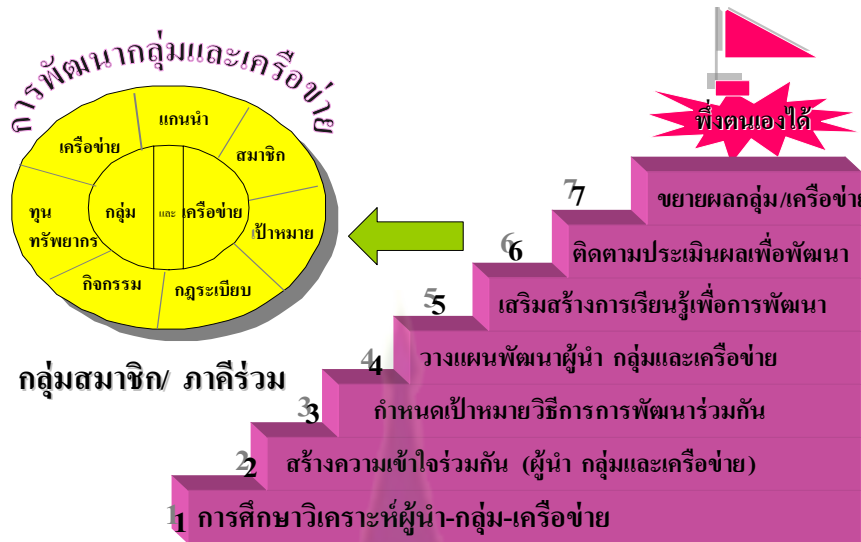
การพัฒนากลุ่มและเครือข่าย

แกนนำ
เครือข่าย
สมาชิก
ทุน ทรัพยากร
กลุ่ม
และ
เครือข่าย
เป้าหมาย
กิจกรรม
กฎระเบียบ

กลุ่มสมาชิก/ ภาคีร่วม

พึ่งตนเองได้

7 ขยายผลกลุ่ม/เครือข่าย
6 ติดตามประเมินผลเพื่อพัฒนา
5 เสริมสร้างการเรียนรู้เพื่อการพัฒนา
4 วางแผนพัฒนาผู้นำ กลุ่มและเครือข่าย
3 กำหนดเป้าหมายวิธีการการพัฒนาร่วมกัน
2 สร้างความเข้าใจร่วมกัน (ผู้นำ กลุ่มและเครือข่าย)
1 การศึกษาวิเคราะห์ผู้นำ-กลุ่ม-เครือข่าย